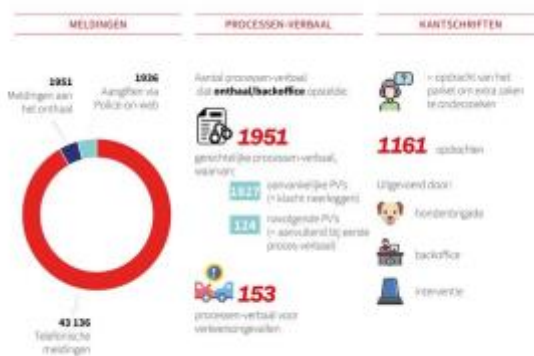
MELDINGEN

1951
Meldingen aan het onthaal

1936
Aangiften via Police on web

43 136
Telefonische meldingen

PROCESSEN-VERBAAL

Aantal processen-verbaal dat onthaal/backoffice opstelde

1951
gerechtelijke processen-verbaal, waarvan:

1837 aanvankelijke PVs (= klacht neerleggen)

114 navolgende PVs (= aanvulend bij eerste proces-verbaal)

153
processen-verbaal voor verkeersongevallen

KANTSCHRIFTEN

= opdracht van het parket om extra zaken te onderzoeken

1161 opdrachten

Uitgevoerd door:

hondenbrigade

backoffice

interventie